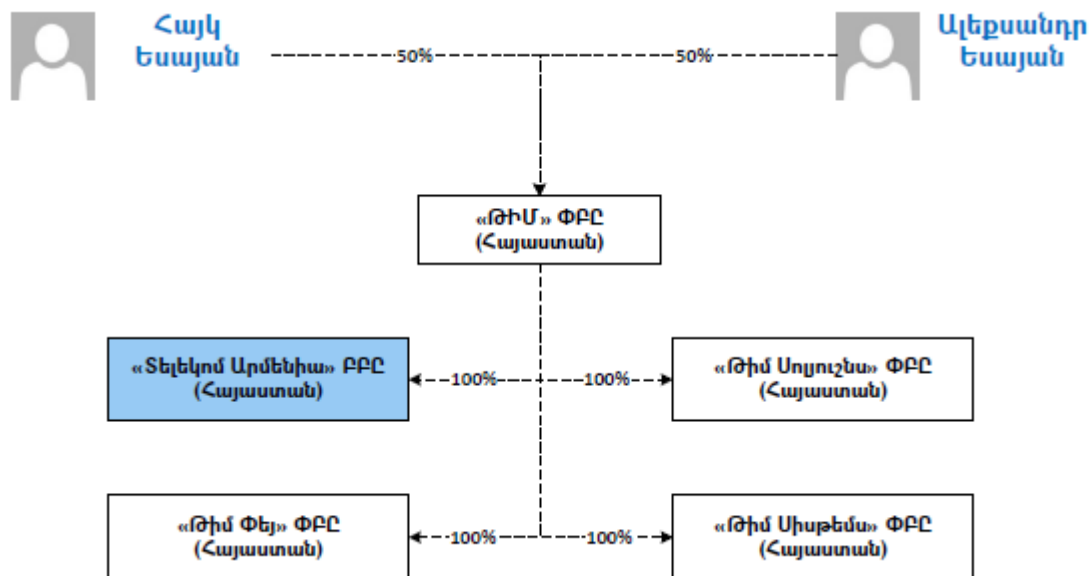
Հայկ Եսայան

Ալեքսանդր Եսայան

50%

50%

«ԹԻՄ» ՓԲԸ (Հայաստան)

«Տելեկոմ Արմենիա» ԲԲԸ (Հայաստան)

100%

100%

«Թիմ Սոլուշնս» ՓԲԸ (Հայաստան)

«Թիմ Փեյ» ՓԲԸ (Հայաստան)

100%

100%

«Թիմ Սիսթեմս» ՓԲԸ (Հայաստան)